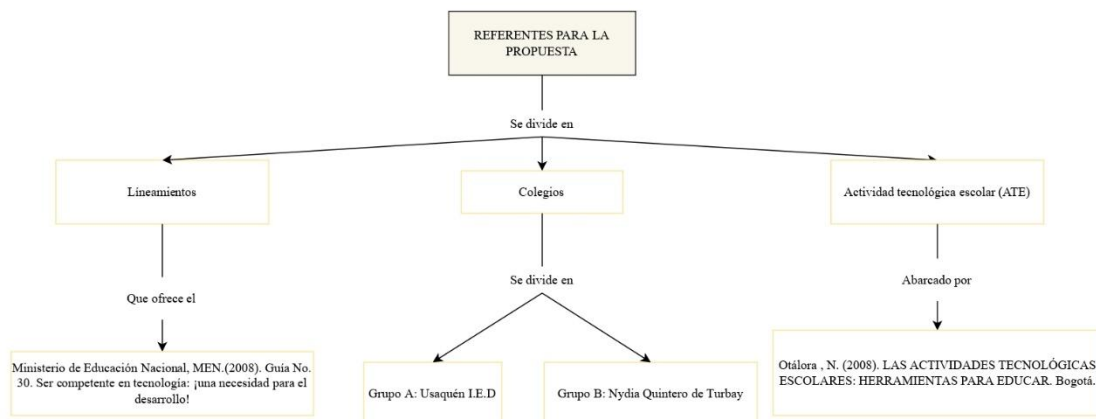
REFERENTES PARA LA PROPUESTA

Se divide en

Lineamientos

Colegios

Actividad tecnológica escolar (ATE)

Que ofrece el

Se divide en

Abarcado por

Ministerio de Educación Nacional, MEN.(2008). Guía No. 30. Ser competente en tecnología: ¡una necesidad para el desarrollo!

Grupo A: Usaquén I.E.D

Grupo B: Nydia Quintero de Turbay

Otálora , N. (2008). LAS ACTIVIDADES TECNOLÓGICAS ESCOLARES: HERRAMIENTAS PARA EDUCAR. Bogotá.